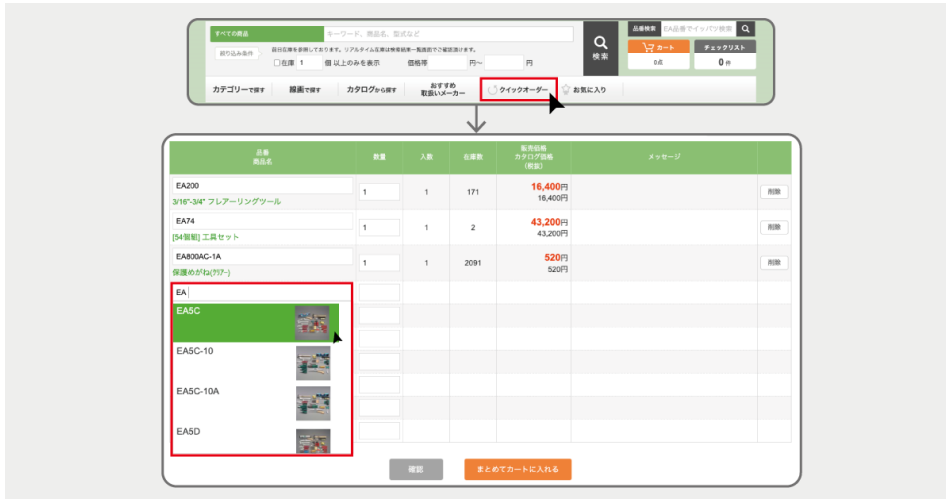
すべての商品 キーワード、商品名、型式など

絞り込み条件 親切な価格を参照しております。リアルタイム在庫は検索結果一覧画面でご確認頂けます。

□在庫 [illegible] 個 以上のみを表示 価格帯 円〜 円

検索

品番検索 EA品番でイッパツ検索

カート 0点

チェックリスト 0件

カテゴリーで探す 種画で探す カタログから探す おすすめ取扱いメーカー クイックオーダー お気に入り

| 品番 商品名 | 数量 | 入数 | 在庫数 | 販売価格 カタログ価格 (税抜) | メッセージ | |
|---|---|---|---|---|---|---|
| EA200 3/16"-3/4" フレアーリングツール | 1 | 1 | 171 | 16,400円 16,400円 | | 削除 |
| EA74 [54個組] 工具セット | 1 | 1 | 2 | 43,200円 43,200円 | | 削除 |
| EA800AC-1A 保護めがね(クリア-) | 1 | 1 | 2091 | 520円 520円 | | 削除 |
| EA | | | | | | |

EA5C
EA5C-10
EA5C-10A
EA5D

確認 まとめてカートに入れる